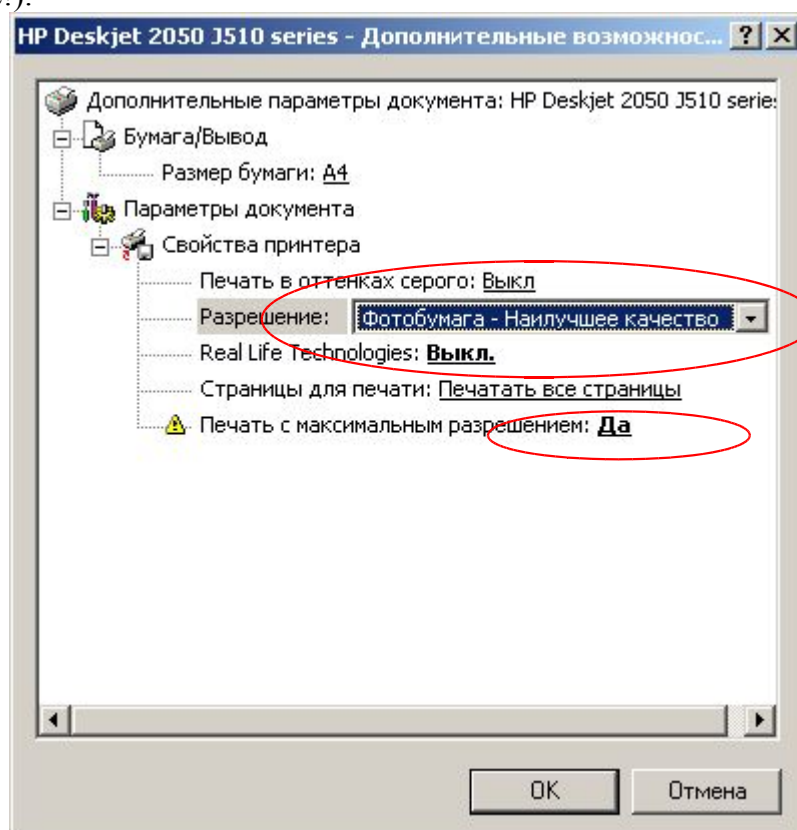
HP Deskjet 2050 J510 series - Дополнительные возможнос... ? X

Дополнительные параметры документа: HP Deskjet 2050 J510 serie

Бумага/Вывод

Размер бумаги: A4

Параметры документа

Свойства принтера

Печать в оттенках серого: Выкл

Разрешение: Фотобумага - Наилучшее качество

Real Life Technologies: Выкл.

Страницы для печати: Печатать все страницы

Печать с максимальным разрешением: Да

OK

Отмена